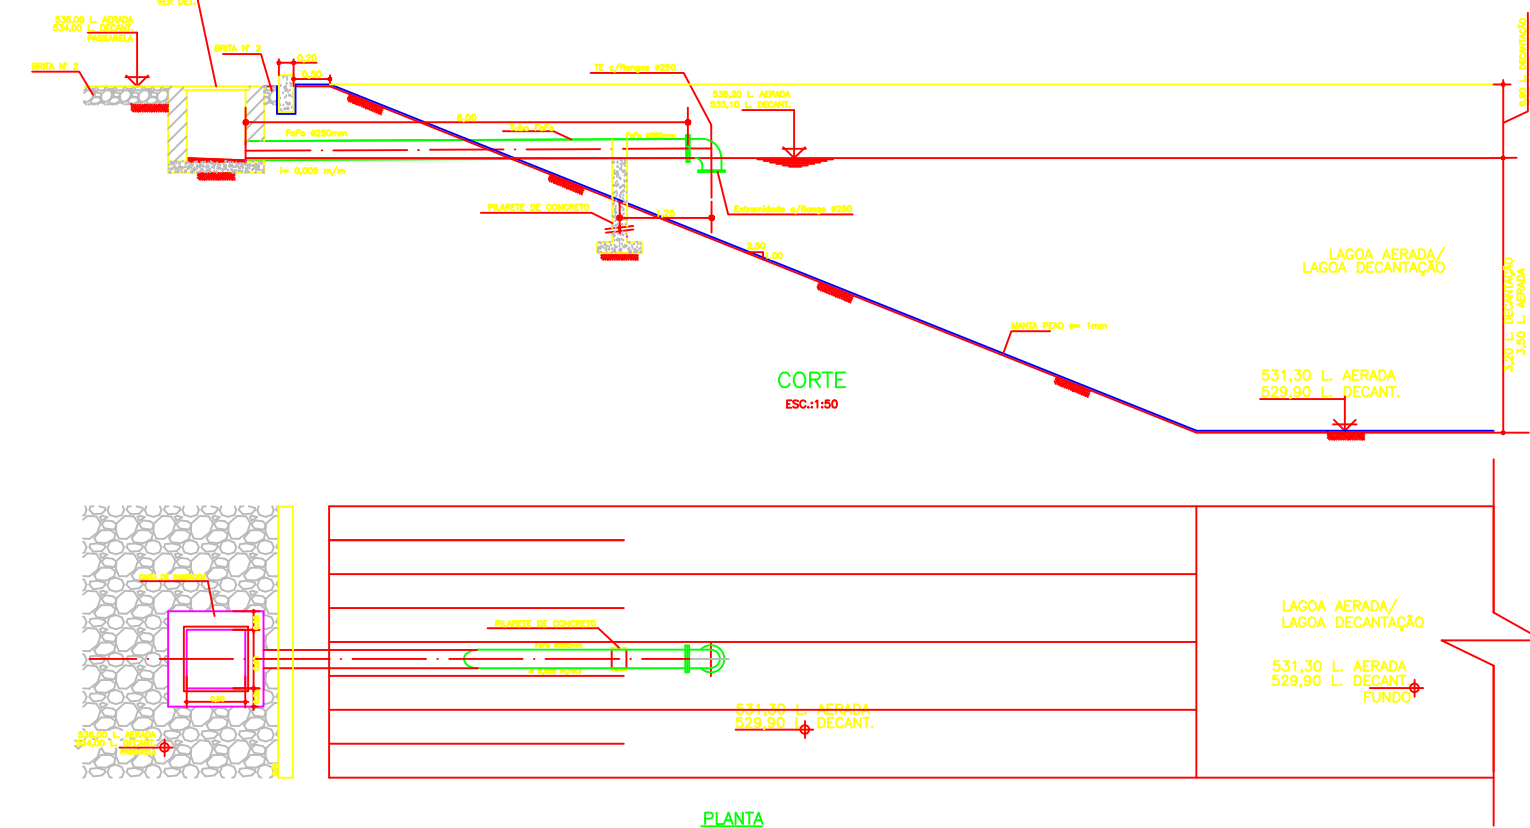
536,00 L. AERADA
534,30 L. DECANT.
PASSARELA

BRITA Nº 2

BRITA Nº 2

0,20

0,50

TE c/flanges ø250

535,30 L. AERADA
533,10 L. DECANT.

FoFo ø250mm

FoFo ø250mm

i= 0,005 m/m

PILARETE DE CONCRETO

Extremidade c/flange ø250

LAGOA AERADA/
LAGOA DECANTAÇÃO

MANTA PEAD e= 1mm

CORTE
ESC.:1:50

531,30 L. AERADA
529,90 L. DECANT.

3,50 L. AERADA
3,20 L. DECANTAÇÃO

PILARETE DE CONCRETO

LAGOA AERADA/
LAGOA DECANTAÇÃO

531,30 L. AERADA
529,90 L. DECANT.
FUNDO

531,30 L. AERADA
529,90 L. DECANT.

536,00 L. AERADA
534,00 L. DECANT.

PLANTA